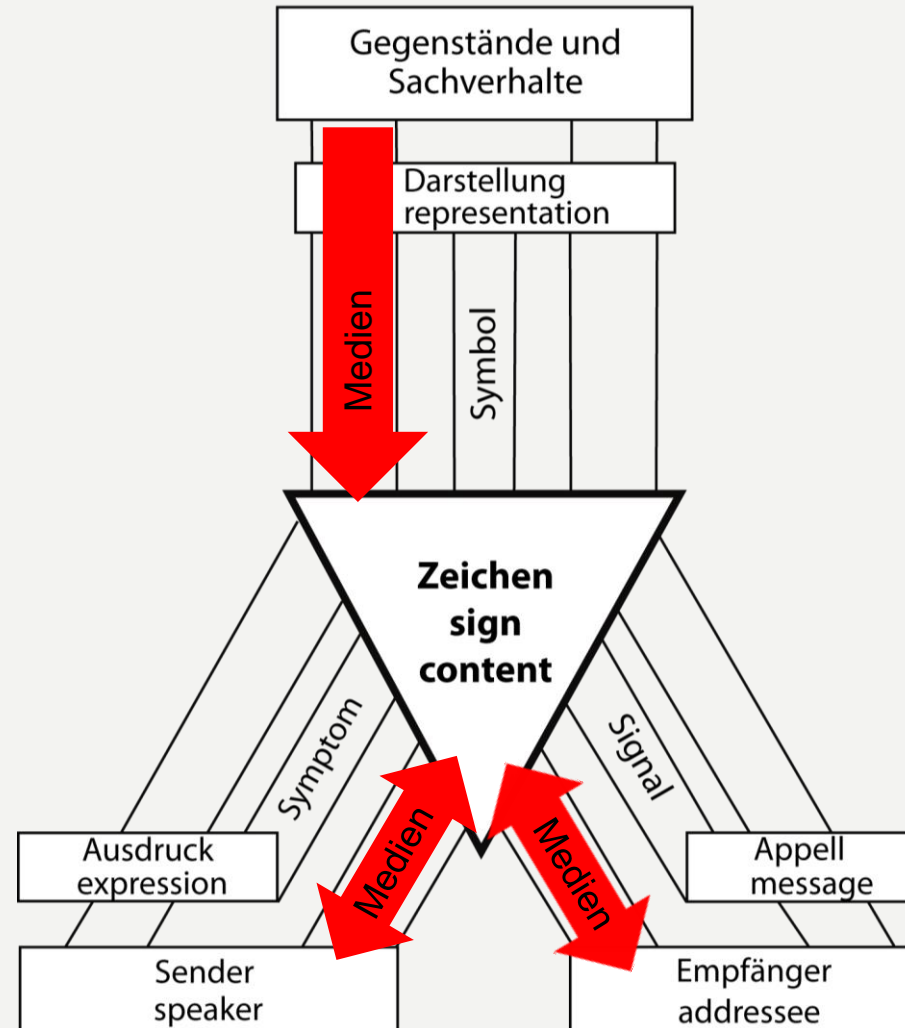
Gegenstände und Sachverhalte

Darstellung
representation

Medien

Symbol

Zeichen
sign
content

Symptom

Signal

Medien

Medien

Ausdruck
expression

Appell
message

Sender
speaker

Empfänger
addressee